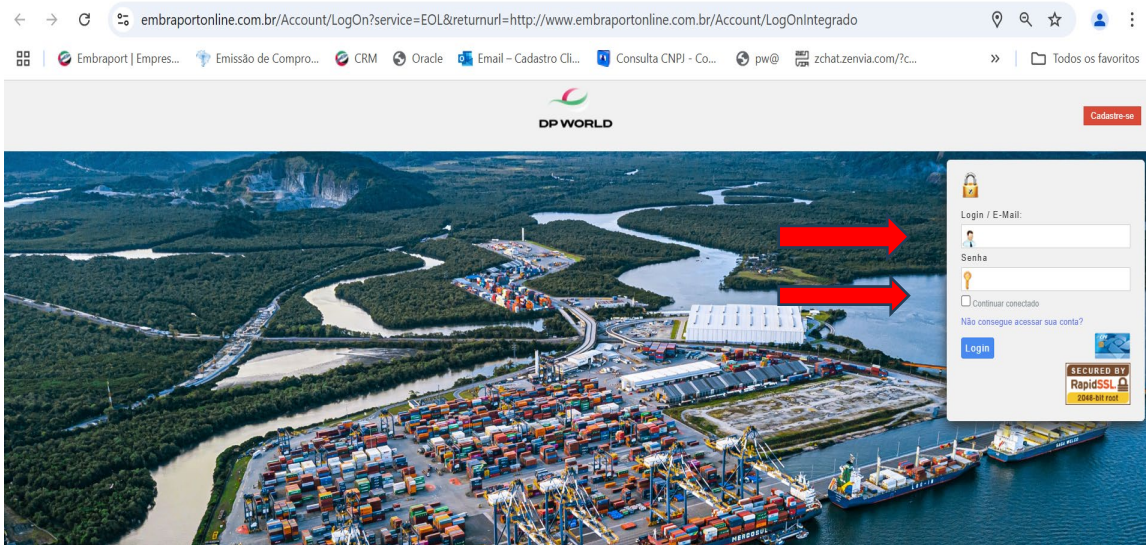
embraportonline.com.br/Account/LogOn?service=EOL&returnurl=http://www.embraportonline.com.br/Account/LogOnIntegrado

Embraport | Empres... Emissão de Compro... CRM Oracle Email – Cadastro Cli... Consulta CNPJ - Co... pw@ zchat.zenvia.com/?c... » Todos os favoritos

DP WORLD

Cadastre-se

Login / E-Mail:

Senha

Continuar conectado

Não consegue acessar sua conta?

Login

SECURED BY RapidSSL 2048-bit root

MERCOSUL